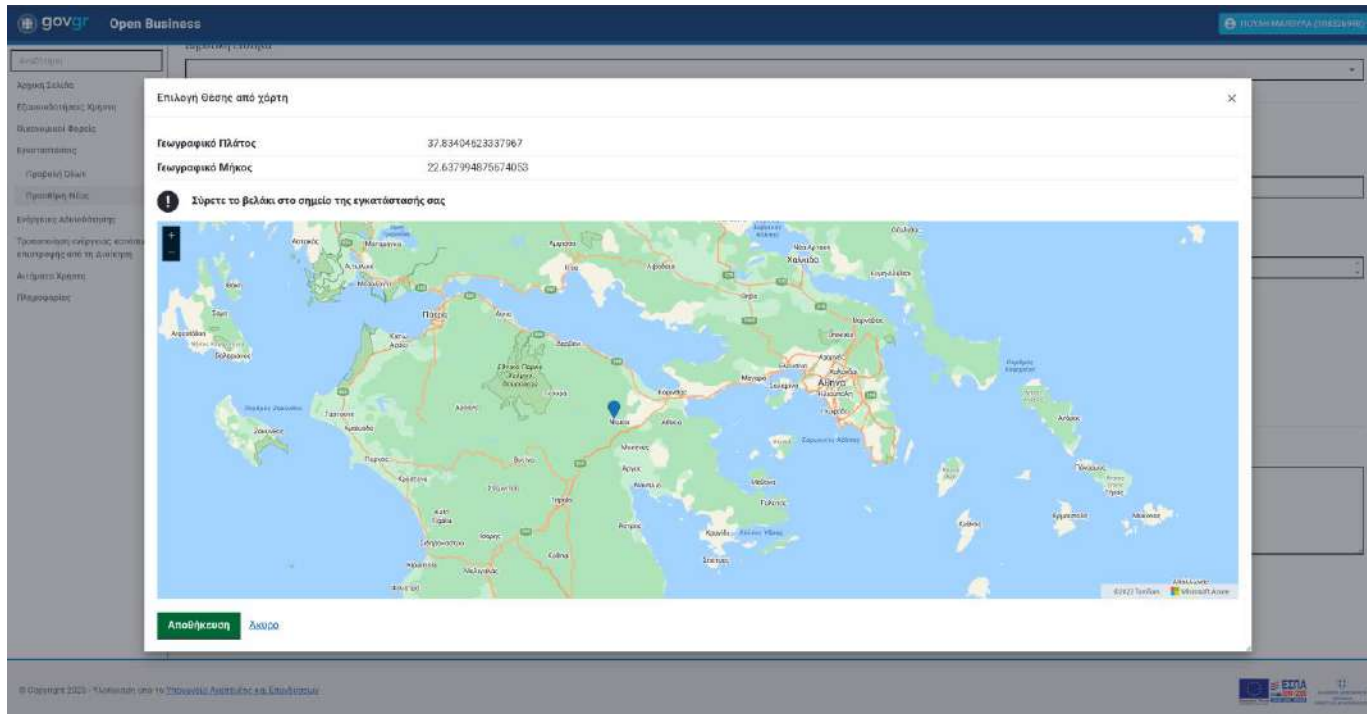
gov.gr Open Business

Επιλογή Θέσης από χάρτη

×

| Γεωγραφικό Πλάτος | 37.83404623337967 |
|---|---|
| Γεωγραφικό Μήκος | 22.637994875674053 |

Σύρετε το βελάκι στο σημείο της εγκατάστασής σας

+
−

Πάτρα
Χαλκίδα
Αθήνα
Πειραιάς
Κόρινθος
Άργος
Τρίπολη
Ναύπλιο
Πύργος
Αίγινα
Σπέτσες
Ύδρα
Πόρος
Μέγαρα
Λουτράκι
Κιάτο
Ζάκυνθος
Κυλλήνη
Αίγιο
Ιτέα
Θήβα
Λαύριο
Άνδρος
Κέα
Κύθνος
Σύρος
Τήνος
Μύκονος
Σέριφος
Καλάβρυτα
Λεβίδι
Μεγαλόπολη
Νεμέα

©2023 TomTom Microsoft Azure

Αποθήκευση Άκυρο

© Copyright 2023 · Υλοποίηση από το Υπουργείο Ανάπτυξης και Επενδύσεων

ΕΣΠΑ